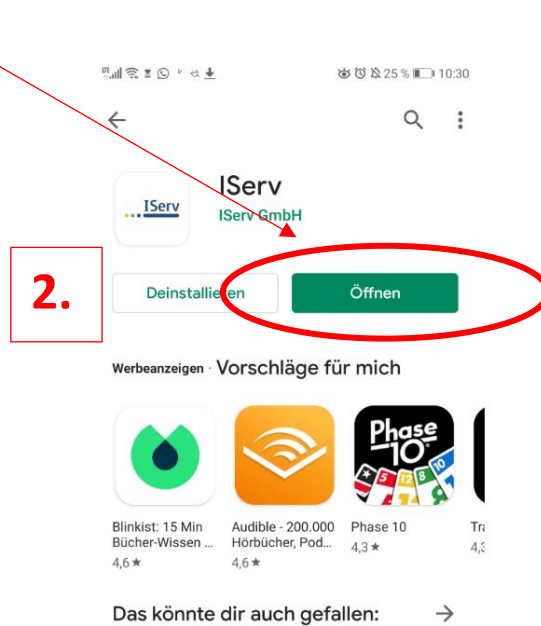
25 % 10:30

IServ
IServ
IServ GmbH

2.

Deinstallieren
Öffnen

Werbeanzeigen · Vorschläge für mich

Phase 10

Blinkist: 15 Min Bücher-Wissen ...
4,6 ★

Audible - 200.000 Hörbücher, Pod...
4,6 ★

Phase 10
4,3 ★

Tra
4,3

Das könnte dir auch gefallen: